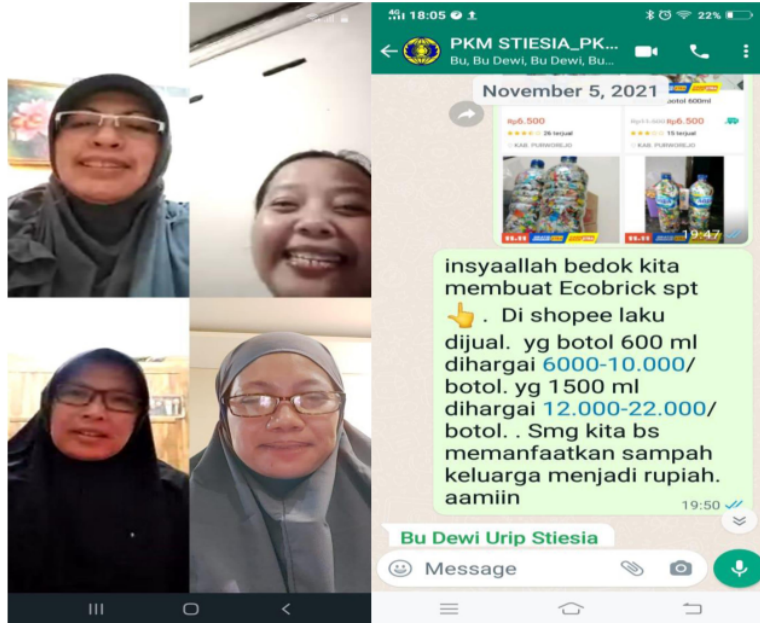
18:05
22%
PKM STIESIA_PK...
Bu, Bu Dewi, Bu Dewi, Bu...
November 5, 2021
botol 600ml
Rp6.500
Rp6.500
26 terjual
15 terjual
KAB. PURWOREJO
KAB. PURWOREJO
19:47
insyaallah bedok kita membuat Ecobrick spt 👆. Di shopee laku dijual. yg botol 600 ml dihargai 6000-10.000/ botol. yg 1500 ml dihargai 12.000-22.000/ botol. . Smg kita bs memanfaatkan sampah keluarga menjadi rupiah. aamiin
19:50
Bu Dewi Urip Stiesia
Message